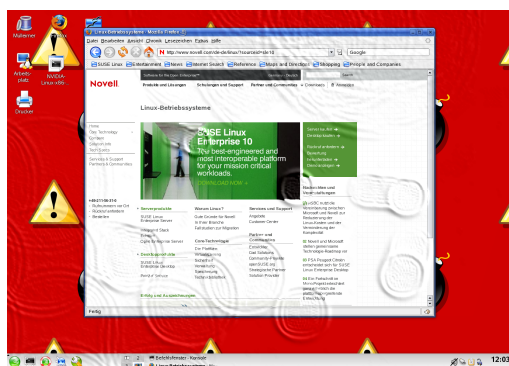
Mülleimer

Arbeitsplatz

NVIDIA-Linux x86

Drucker

Linux-Betriebssysteme - Mozilla Firefox

Datei Bearbeiten Ansicht Chronik Lesezeichen Extras Hilfe

http://www.novell.com/de-de/linux/?sourceid=de10

Google

SUSE Linux Mediamarkt News Internet Search Reference Maps and Directions Shopping People and Companies

Novell

Produkte und Lösungen Schulungen und Support Partner und Community

Linux-Betriebssysteme

SUSE Linux Enterprise 10

The best-engineered and most interoperable platform for your mission critical workloads.

DOWNLOAD NOW

Serverprodukte

SUSE Linux Enterprise Server

Desktopprodukte

SUSE Linux Enterprise Desktop

Warum Linux?

Core-Technologie

Services und Support

Partner und Community

Nachrichten und Veranstaltungen

Fertig

Befehlsfenster - Konsole

Linux-Betriebssysteme

12:03